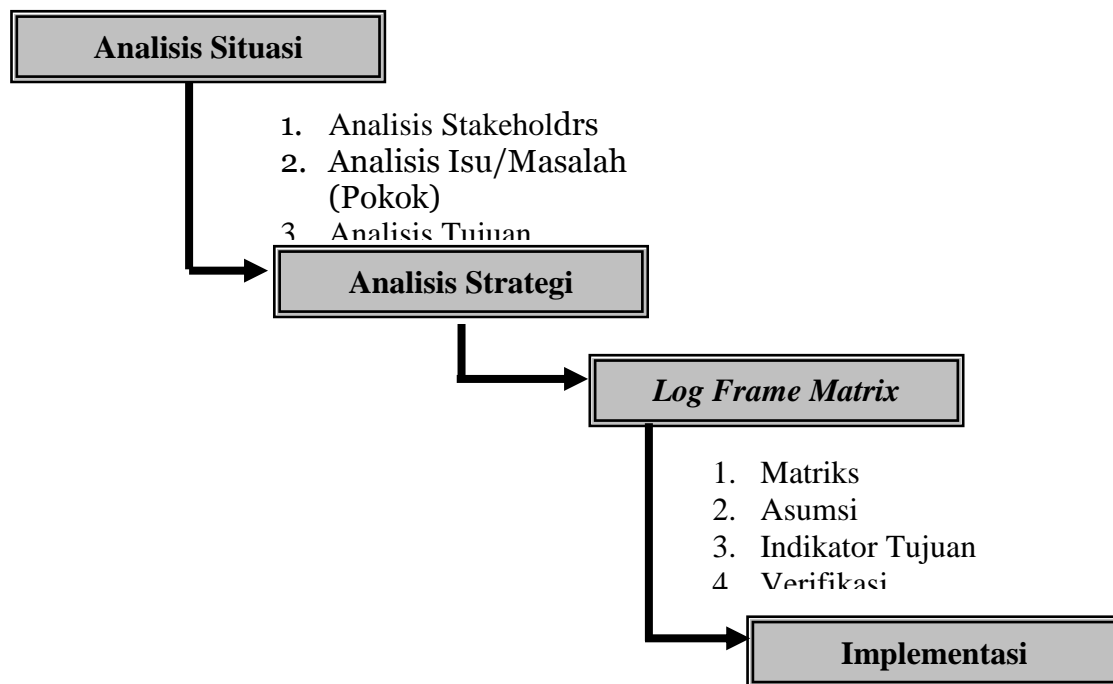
Analisis Situasi

1. Analisis Stakeholdrs
2. Analisis Isu/Masalah (Pokok)
3. Analisis Tujuan

Analisis Strategi

*Log Frame Matrix*

1. Matriks
2. Asumsi
3. Indikator Tujuan
4. Verifikasi

Implementasi